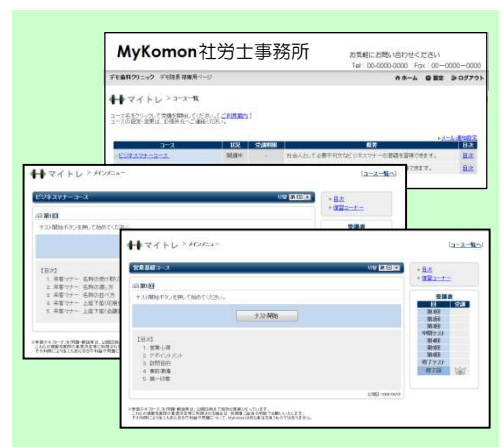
MyKomon社労士事務所

お気軽にお問い合わせください
Tel：00-0000-0000　Fax：00-0000-0000

デモ自科クリニック　デモ発展 様専用ページ

ホーム　設定　ログアウト

マイトレ > コース一覧

コース名をクリックして受講を開始してください。[ご利用案内]
コースの設定・変更は、担当者までご連絡ください。

| コース | 状況 | 受講期限 | 概要 | 目次 |
|---|---|---|---|---|
| ビジネスマナーコース | 開講中 | - | 社会人として必要不可欠なビジネスマナーの基礎を習得できます。 | 目次 |
| | | | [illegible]できます。 | 目次 |

マイトレ > メインメニュー

[コース一覧へ]

ビジネスマナーコース

第1回

テスト開始ボタンを押して始めてください。

【目次】
1. 来客マナー 名刺の受け取り
2. 来客マナー 名刺の渡し方
3. 来客マナー 名刺の扱い方
4. 来客マナー 上座下座の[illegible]
5. 来客マナー 上座下座(会議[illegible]

» 目次
» 講習コーナー

受講表

マイトレ > メインメニュー

[コース一覧へ]

営業基礎コース

第1回

テスト開始ボタンを押して始めてください。

テスト開始

【目次】
1. 営業心得
2. アポイントメント
3. 訪問目的
4. 事前準備
5. 第一印象

» 目次
» 講習コーナー

受講表

| 回 | 受講 |
|---|---|
| 第1回 | |
| 第2回 | |
| 第3回 | |
| 中間テスト | |
| 第4回 | |
| 第5回 | |
| 第6回 | |
| 修了テスト | |
| 修了証 | |